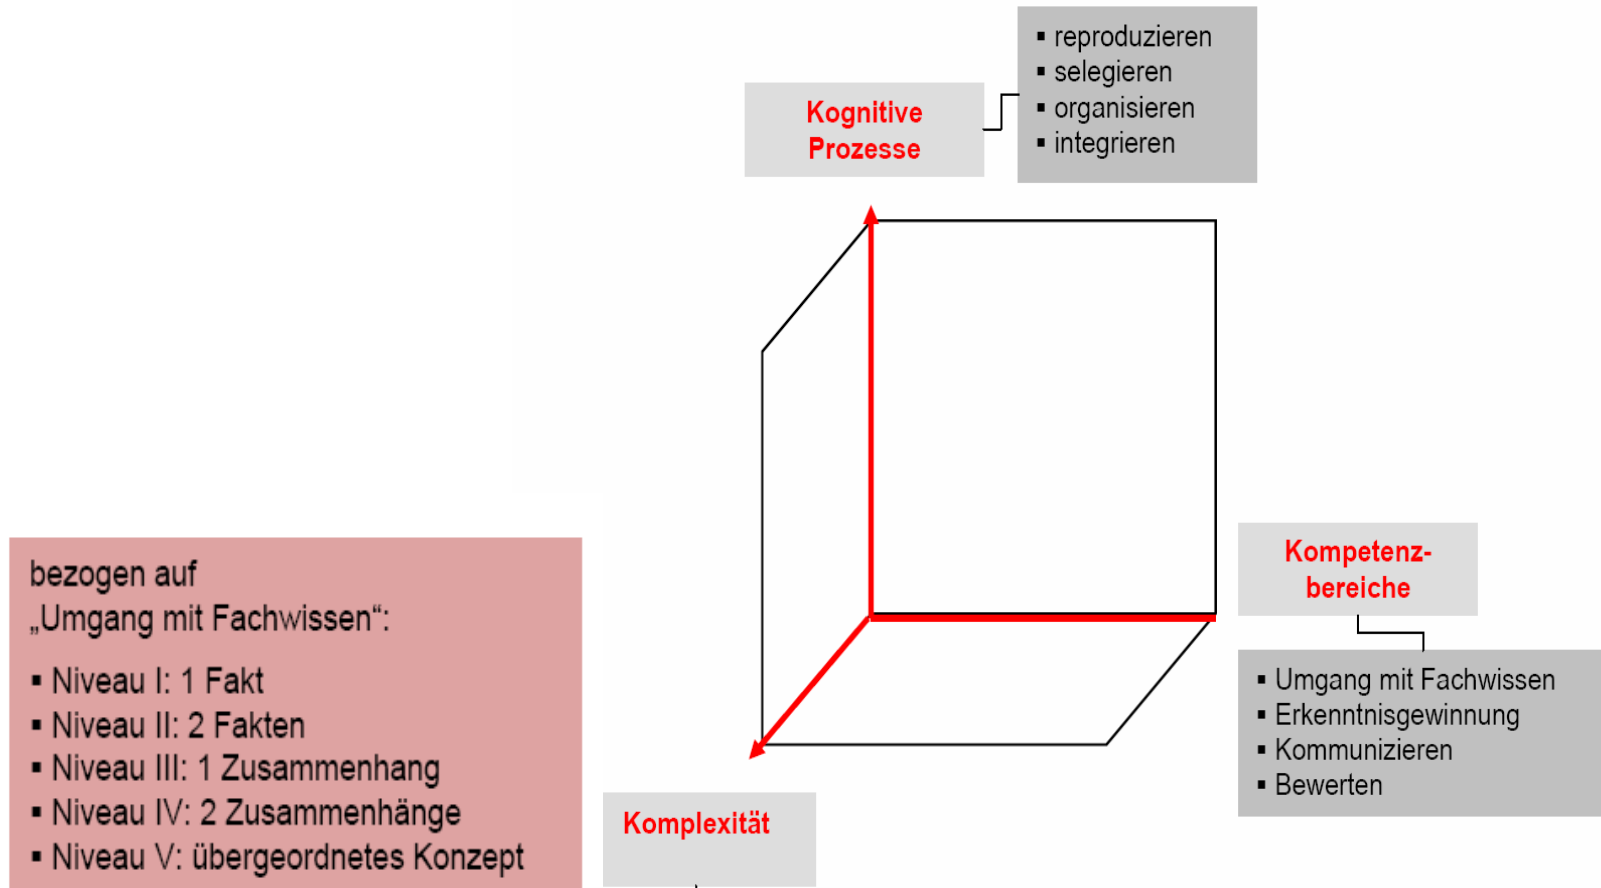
Kognitive Prozesse

- reproduzieren
- selegieren
- organisieren
- integrieren

Kompetenzbereiche

- Umgang mit Fachwissen
- Erkenntnisgewinnung
- Kommunizieren
- Bewerten

bezogen auf „Umgang mit Fachwissen“:

- Niveau I: 1 Fakt
- Niveau II: 2 Fakten
- Niveau III: 1 Zusammenhang
- Niveau IV: 2 Zusammenhänge
- Niveau V: übergeordnetes Konzept

Komplexität